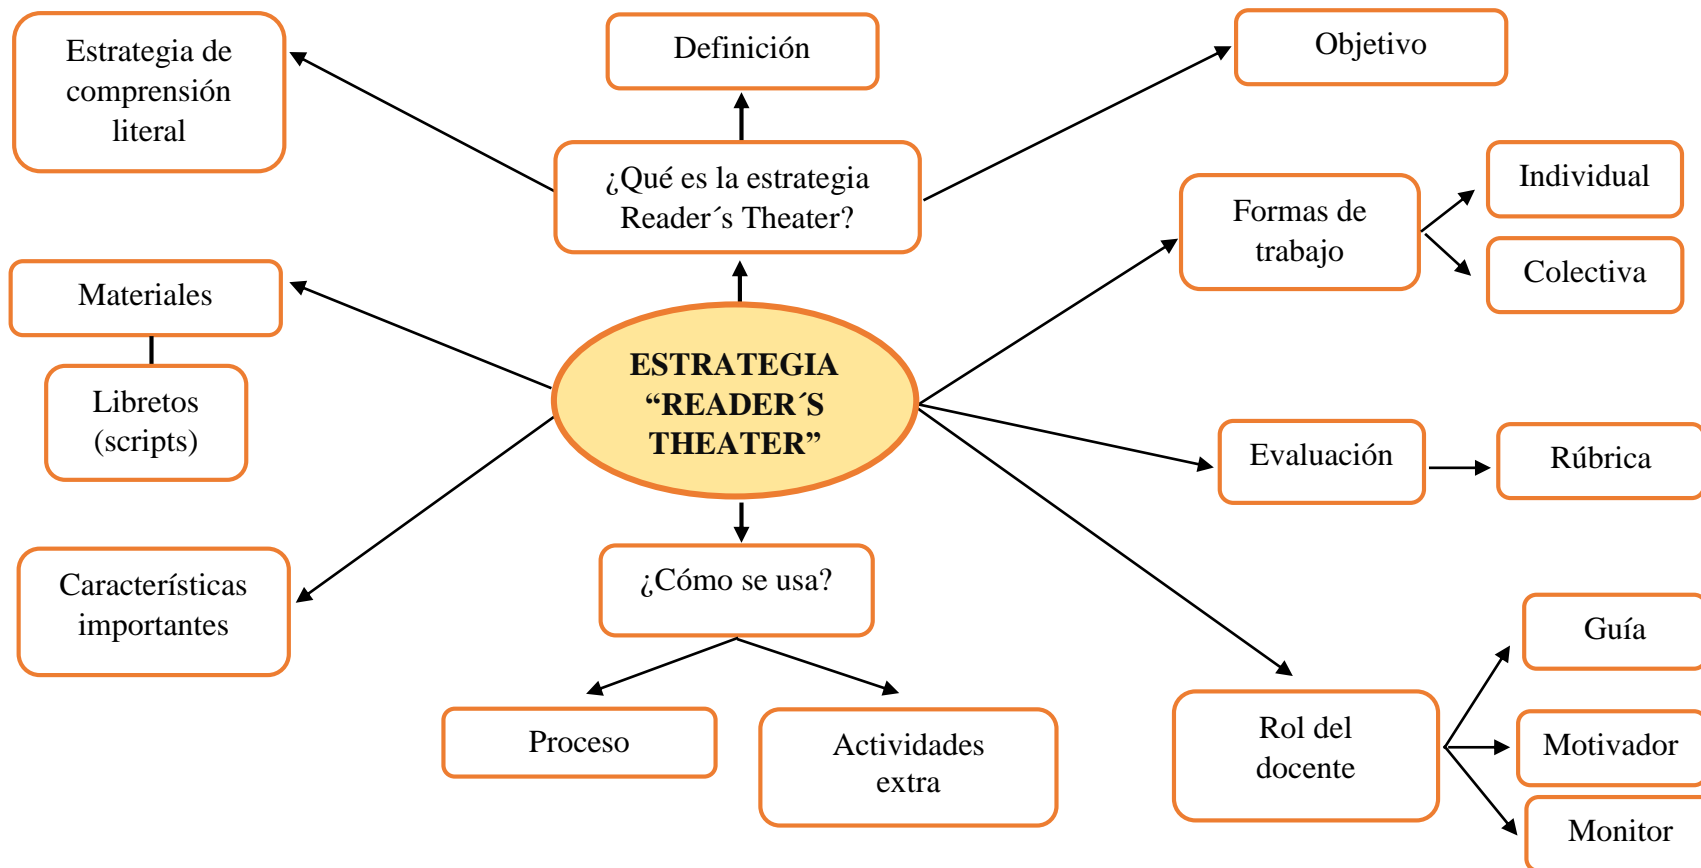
Estrategia de comprensión literal

Definición

Objetivo

¿Qué es la estrategia Reader´s Theater?

Formas de trabajo

Individual

Colectiva

Materiales

Libretos (scripts)

ESTRATEGIA “READER´S THEATER”

Evaluación

Rúbrica

Características importantes

¿Cómo se usa?

Guía

Proceso

Actividades extra

Rol del docente

Motivador

Monitor